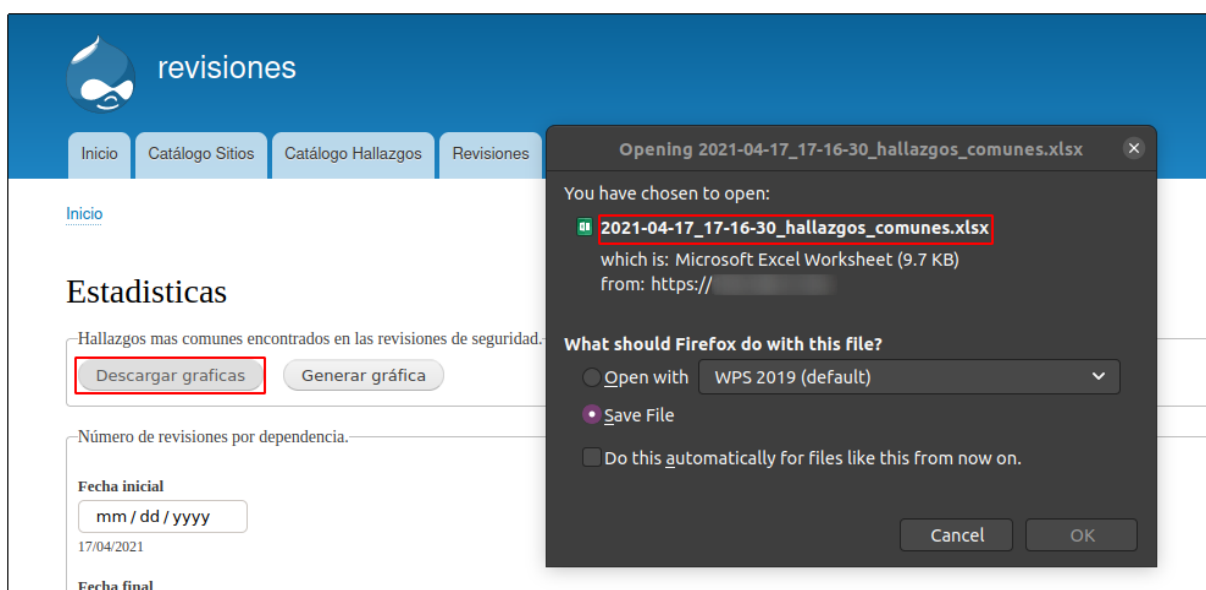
revisiones

Inicio | Catálogo Sitios | Catálogo Hallazgos | Revisiones

Inicio

Estadisticas

Hallazgos mas comunes encontrados en las revisiones de seguridad.

Descargar graficas | Generar gráfica

Número de revisiones por dependencia.

Fecha inicial

mm / dd / yyyy

17/04/2021

Fecha final

Opening 2021-04-17_17-16-30_hallazgos_comunes.xlsx

You have chosen to open:

2021-04-17_17-16-30_hallazgos_comunes.xlsx

which is: Microsoft Excel Worksheet (9.7 KB)

from: https://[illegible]

What should Firefox do with this file?

Open with WPS 2019 (default)

Save File

Do this automatically for files like this from now on.

Cancel | OK